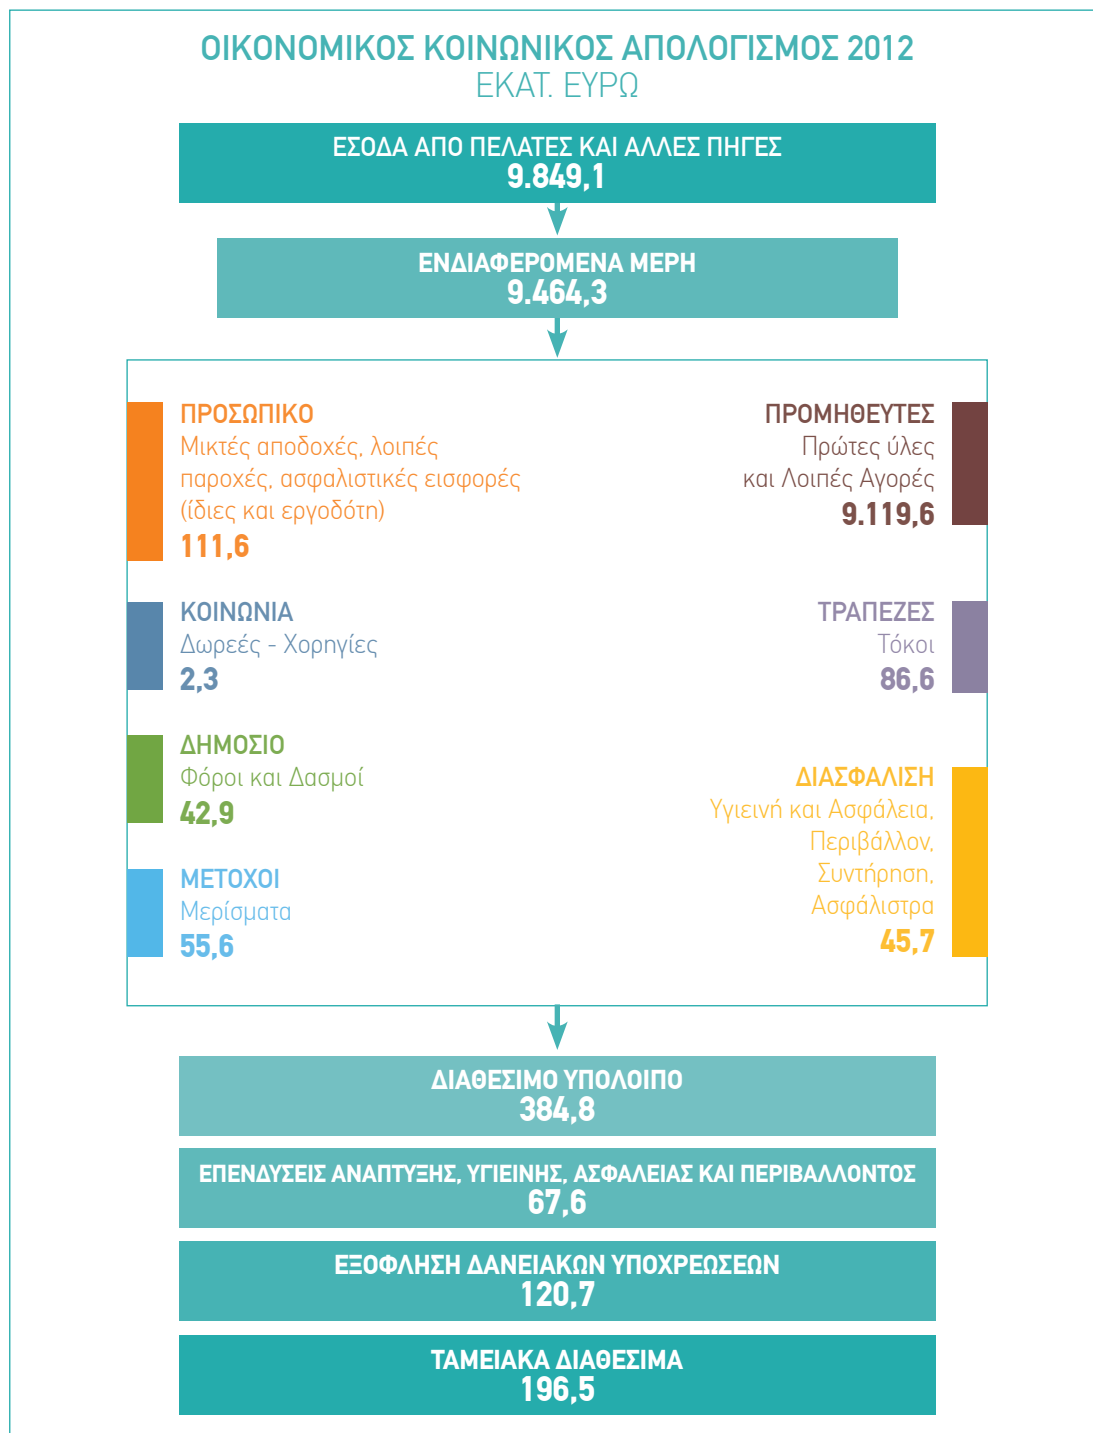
ΟΙΚΟΝΟΜΙΚΟΣ ΚΟΙΝΩΝΙΚΟΣ ΑΠΟΛΟΓΙΣΜΟΣ 2012
ΕΚΑΤ. ΕΥΡΩ

ΕΣΟΔΑ ΑΠΟ ΠΕΛΑΤΕΣ ΚΑΙ ΑΛΛΕΣ ΠΗΓΕΣ
9.849,1

ΕΝΔΙΑΦΕΡΟΜΕΝΑ ΜΕΡΗ
9.464,3

ΠΡΟΣΩΠΙΚΟ
Μικτές αποδοχές, λοιπές παροχές, ασφαλιστικές εισφορές (ίδιες και εργοδότη)
111,6

ΚΟΙΝΩΝΙΑ
Δωρεές - Χορηγίες
2,3

ΔΗΜΟΣΙΟ
Φόροι και Δασμοί
42,9

ΜΕΤΟΧΟΙ
Μερίσματα
55,6

ΠΡΟΜΗΘΕΥΤΕΣ
Πρώτες ύλες και Λοιπές Αγορές
9.119,6

ΤΡΑΠΕΖΕΣ
Τόκοι
86,6

ΔΙΑΣΦΑΛΙΣΗ
Υγιεινή και Ασφάλεια, Περιβάλλον, Συντήρηση, Ασφάλιστρα
45,7

ΔΙΑΘΕΣΙΜΟ ΥΠΟΛΟΙΠΟ
384,8

ΕΠΕΝΔΥΣΕΙΣ ΑΝΑΠΤΥΞΗΣ, ΥΓΙΕΙΝΗΣ, ΑΣΦΑΛΕΙΑΣ ΚΑΙ ΠΕΡΙΒΑΛΛΟΝΤΟΣ
67,6

ΕΞΟΦΛΗΣΗ ΔΑΝΕΙΑΚΩΝ ΥΠΟΧΡΕΩΣΕΩΝ
120,7

ΤΑΜΕΙΑΚΑ ΔΙΑΘΕΣΙΜΑ
196,5